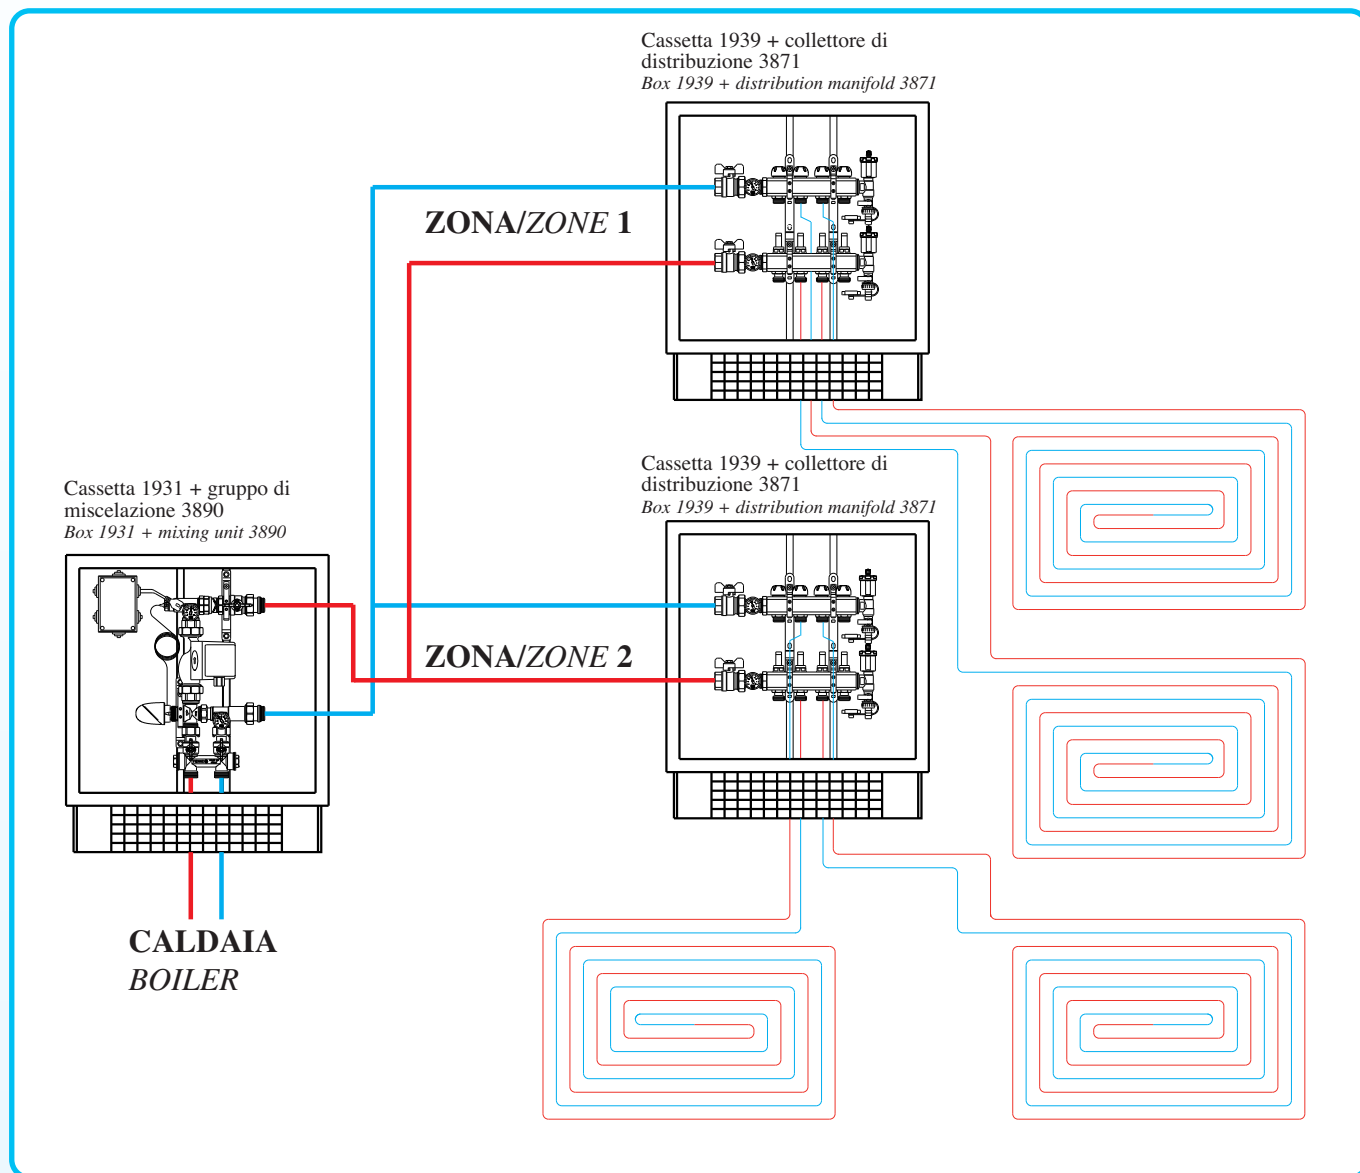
Cassetta 1939 + collettore di distribuzione 3871
*Box 1939 + distribution manifold 3871*

ZONA/*ZONE* 1

Cassetta 1939 + collettore di distribuzione 3871
*Box 1939 + distribution manifold 3871*

Cassetta 1931 + gruppo di miscelazione 3890
*Box 1931 + mixing unit 3890*

ZONA/*ZONE* 2

CALDAIA
*BOILER*